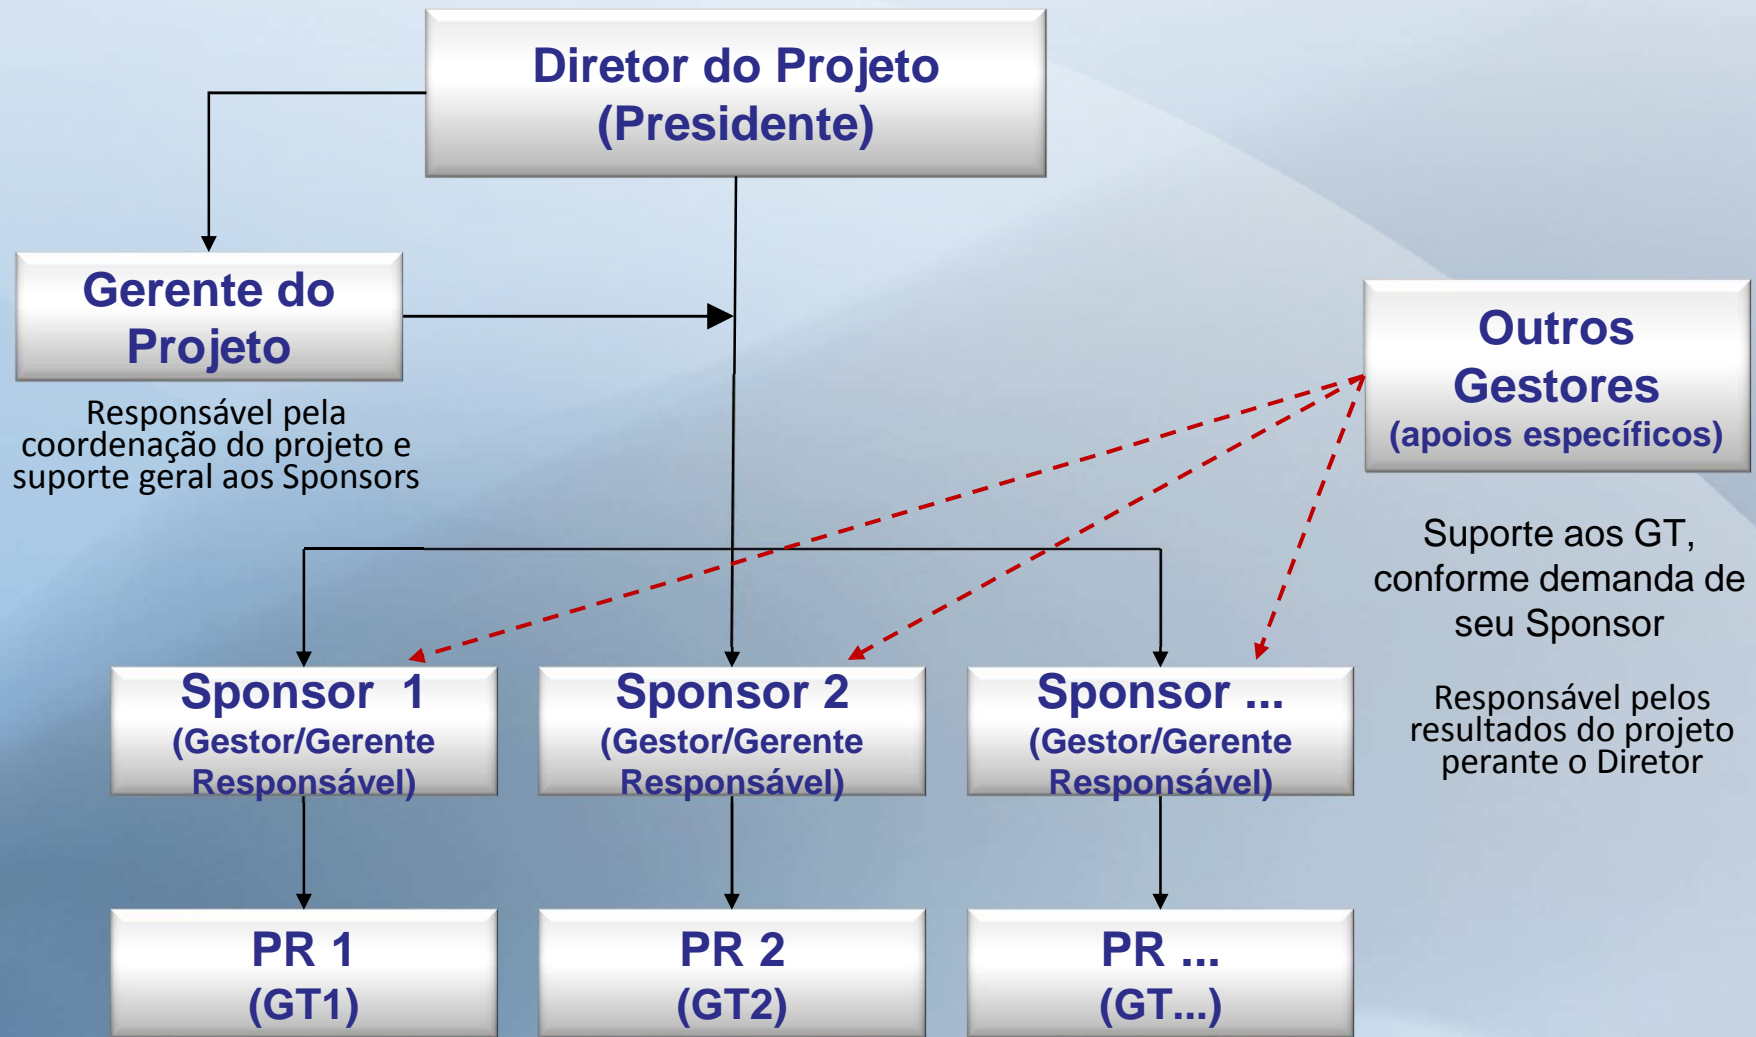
Diretor do Projeto
(Presidente)

Gerente do Projeto

Responsável pela coordenação do projeto e suporte geral aos Sponsors

Outros Gestores
(apoios específicos)

Suporte aos GT, conforme demanda de seu Sponsor

Sponsor 1
(Gestor/Gerente Responsável)

Sponsor 2
(Gestor/Gerente Responsável)

Sponsor ...
(Gestor/Gerente Responsável)

Responsável pelos resultados do projeto perante o Diretor

PR 1
(GT1)

PR 2
(GT2)

PR ...
(GT...)